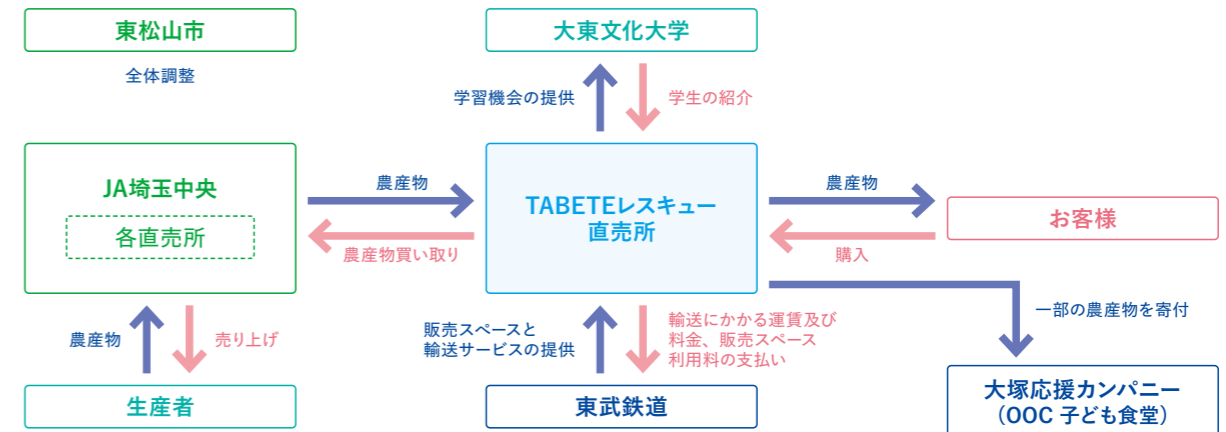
東松山市

全体調整

大東文化大学

学習機会の提供

学生の紹介

JA埼玉中央

各直売所

農産物

農産物買い取り

TABETEレスキュー直売所

農産物

購入

お客様

一部の農産物を寄付

農産物

売り上げ

生産者

販売スペースと輸送サービスの提供

輸送にかかる運賃及び料金、販売スペース利用料の支払い

東武鉄道

大塚応援カンパニー（OOC 子ども食堂）